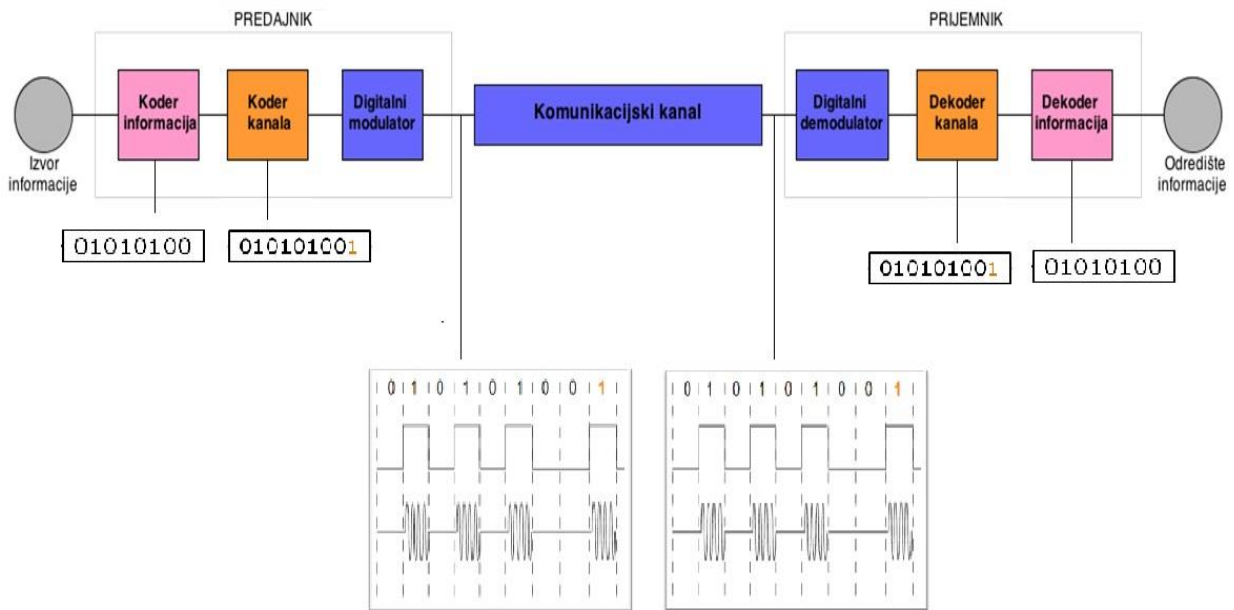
PREDAJNIK

PRIJEMNIK

Izvor informacije

Koder informacija

Koder kanala

Digitalni modulator

Komunikacijski kanal

Digitalni demodulator

Dekoder kanala

Dekoder informacija

Odredište informacije

01010100

010101001

010101001

01010100

0 1 0 1 0 1 0 0 1

0 1 0 1 0 1 0 0 1